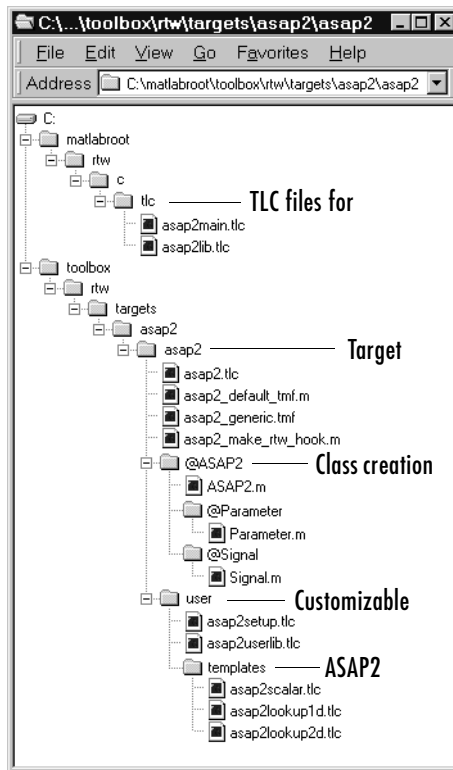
C:\...\toolbox\rtw\targets\asap2\asap2

File Edit View Go Favorites Help

Address C:\matlabroot\toolbox\rtw\targets\asap2\asap2

C:
matlabroot
rtw
c
tlc
TLC files for
asap2main.tlc
asap2lib.tlc
toolbox
rtw
targets
asap2
asap2
Target
asap2.tlc
asap2_default_tmf.m
asap2_generic.tmf
asap2_make_rtw_hook.m
@ASAP2
Class creation
ASAP2.m
@Parameter
Parameter.m
@Signal
Signal.m
user
Customizable
asap2setup.tlc
asap2userlib.tlc
templates
ASAP2
asap2scalar.tlc
asap2lookup1d.tlc
asap2lookup2d.tlc